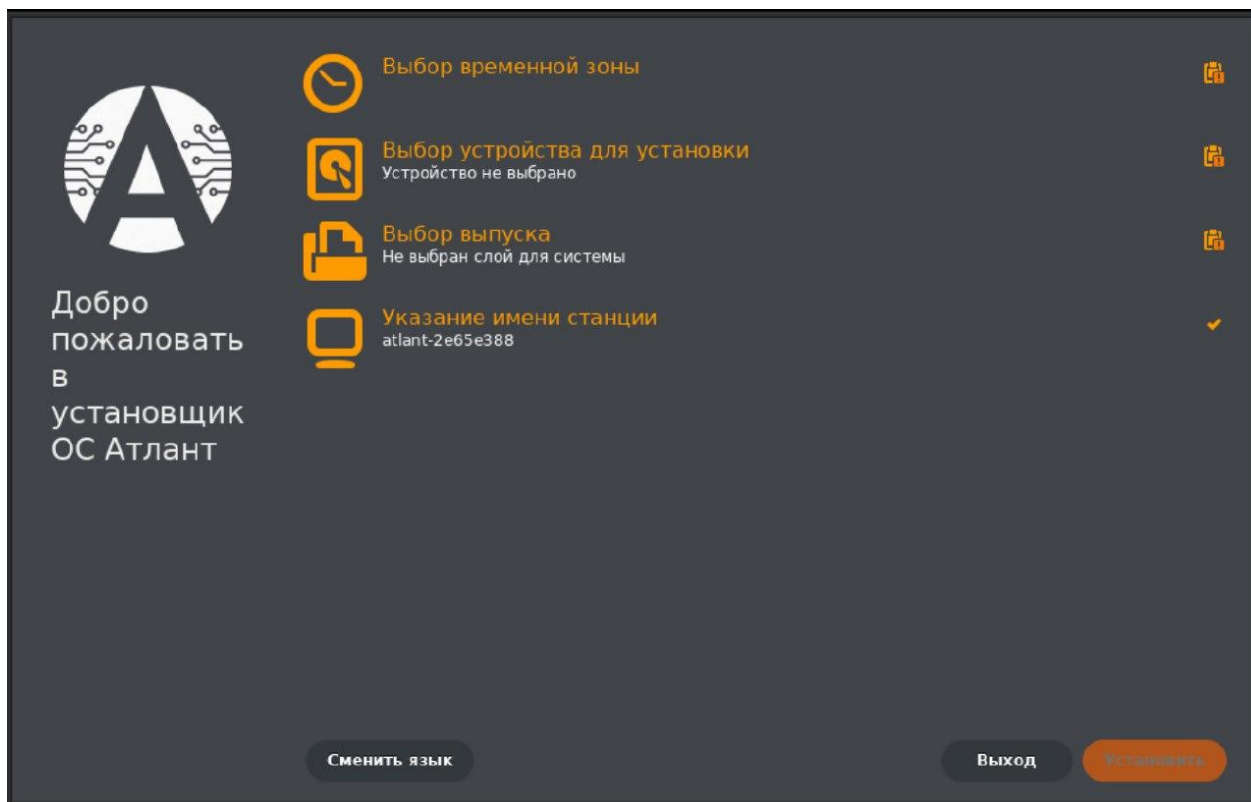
Добро пожаловать в установщик ОС Атлант

Выбор временной зоны

Выбор устройства для установки
Устройство не выбрано

Выбор выпуска
Не выбран слой для системы

Указание имени станции
atlant-2e65e388

Сменить язык

Выход

Установить